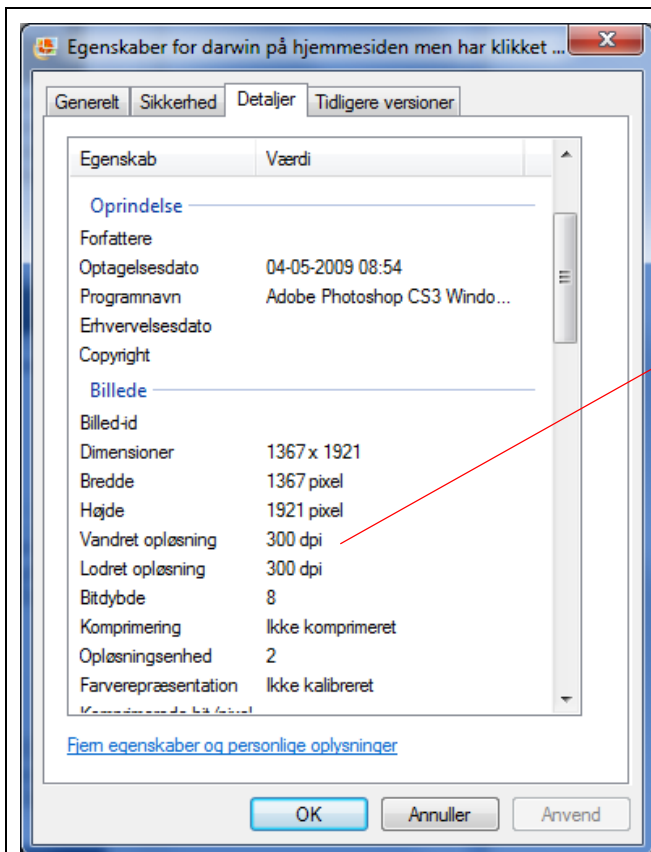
Egenskaber for darwin på hjemmesiden men har klikket ...

Generelt | Sikkerhed | Detaljer | Tidligere versioner

| Egenskab | Værdi |
|---|---|
| Oprindelse | |
| Forfattere | |
| Optagelsesdato | 04-05-2009 08:54 |
| Programnavn | Adobe Photoshop CS3 Windo... |
| Erhvervelsesdato | |
| Copyright | |
| Billede | |
| Billed-id | |
| Dimensioner | 1367 x 1921 |
| Bredde | 1367 pixel |
| Højde | 1921 pixel |
| Vandret opløsning | 300 dpi |
| Lodret opløsning | 300 dpi |
| Bitdybde | 8 |
| Komprimering | Ikke komprimeret |
| Opløsningsenhed | 2 |
| Farverepræsentation | Ikke kalibreret |
| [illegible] | |

Fjern egenskaber og personlige oplysninger

OK | Annuller | Anvend